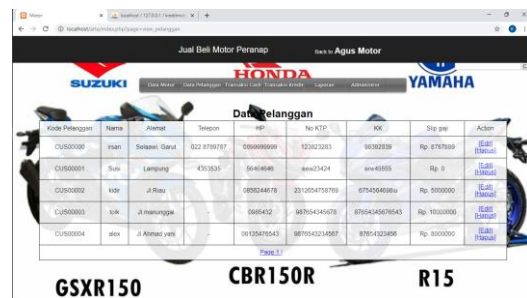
Motor × localhost / 127.0.0.1 / kreditmot × +

localhost/data/index.php?page=data_pelanggan

Jual Beli Motor Perancp Back to Agus Motor

SUZUKI HONDA YAMAHA

Data Motor Data Pelanggan Transaksi Cash Transaksi Kredit Laporan Administrasi

Data Pelanggan

| Kode Pelanggan | Nama | Alamat | Telepon | HP | No KTP | KK | Slip gaji | Action |
|---|---|---|---|---|---|---|---|---|
| CUS00000 | irsan | Selawi, Garut | 022 8789787 | 0899999999 | 123623283 | 98392839 | Rp. 8787899 | [Edit] [Hapus] |
| CUS00001 | Sule | Lampung | 4353535 | 06464646 | aaaa23424 | ere45555 | Rp. 0 | [Edit] [Hapus] |
| CUS00002 | kidir | Jl.Riau | | 0856244678 | 2312654758760 | 67545646566u | Rp. 5000000 | [Edit] [Hapus] |
| CUS00003 | tolk | Jl.manunggal | | 0865432 | 987654345678 | 87654345676543 | Rp. 10000000 | [Edit] [Hapus] |
| CUS00004 | alex | Jl.Ahmad yani | | 06135476543 | 9876543234567 | 8765432345​6 | Rp. 8000000 | [Edit] [Hapus] |

Page 1

GSXR150 CBR150R R15